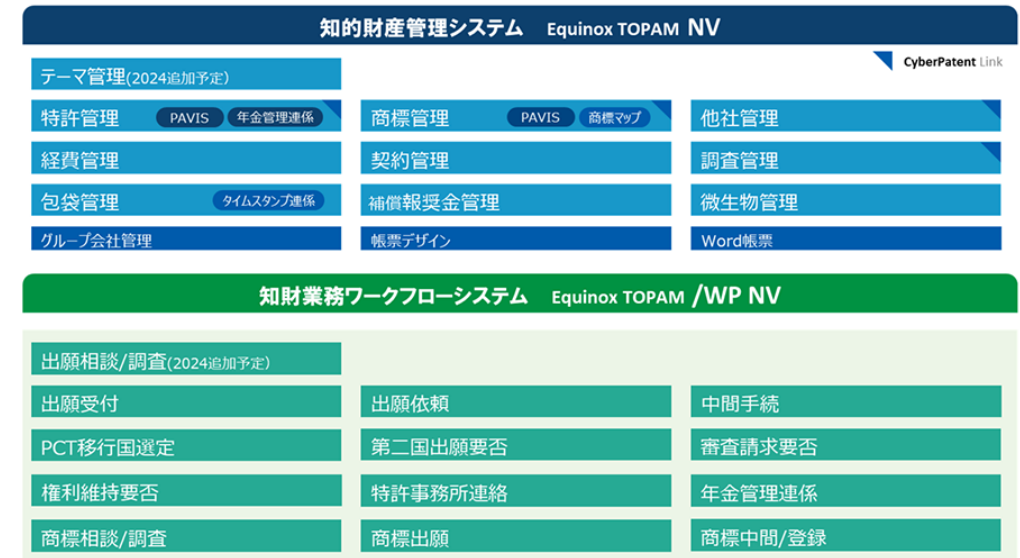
知的財産管理システム　Equinox TOPAM NV

CyberPatent Link

テーマ管理(2024追加予定)

特許管理 PAVIS 年金管理連係

商標管理 PAVIS 商標マップ

他社管理

経費管理

契約管理

調査管理

包袋管理 タイムスタンプ連係

補償報奨金管理

微生物管理

グループ会社管理

帳票デザイン

Word帳票

知財業務ワークフローシステム　Equinox TOPAM /WP NV

出願相談/調査(2024追加予定)

出願受付

出願依頼

中間手続

PCT移行国選定

第二国出願要否

審査請求要否

権利維持要否

特許事務所連絡

年金管理連係

商標相談/調査

商標出願

商標中間/登録